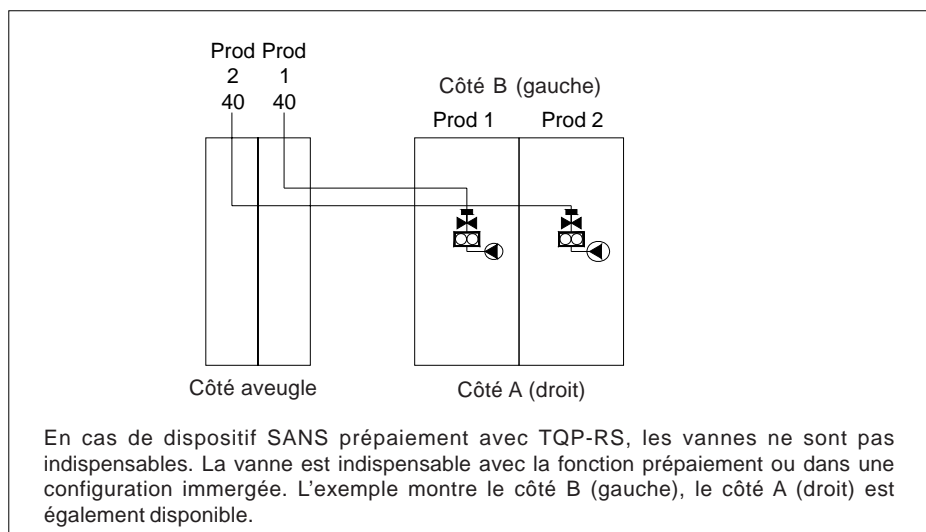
Prod Prod
2 1
40 40

Côté B (gauche)

Prod 1 Prod 2

Côté aveugle

Côté A (droit)

En cas de dispositif SANS prépaiement avec TQP-RS, les vannes ne sont pas indispensables. La vanne est indispensable avec la fonction prépaiement ou dans une configuration immergée. L'exemple montre le côté B (gauche), le côté A (droit) est également disponible.